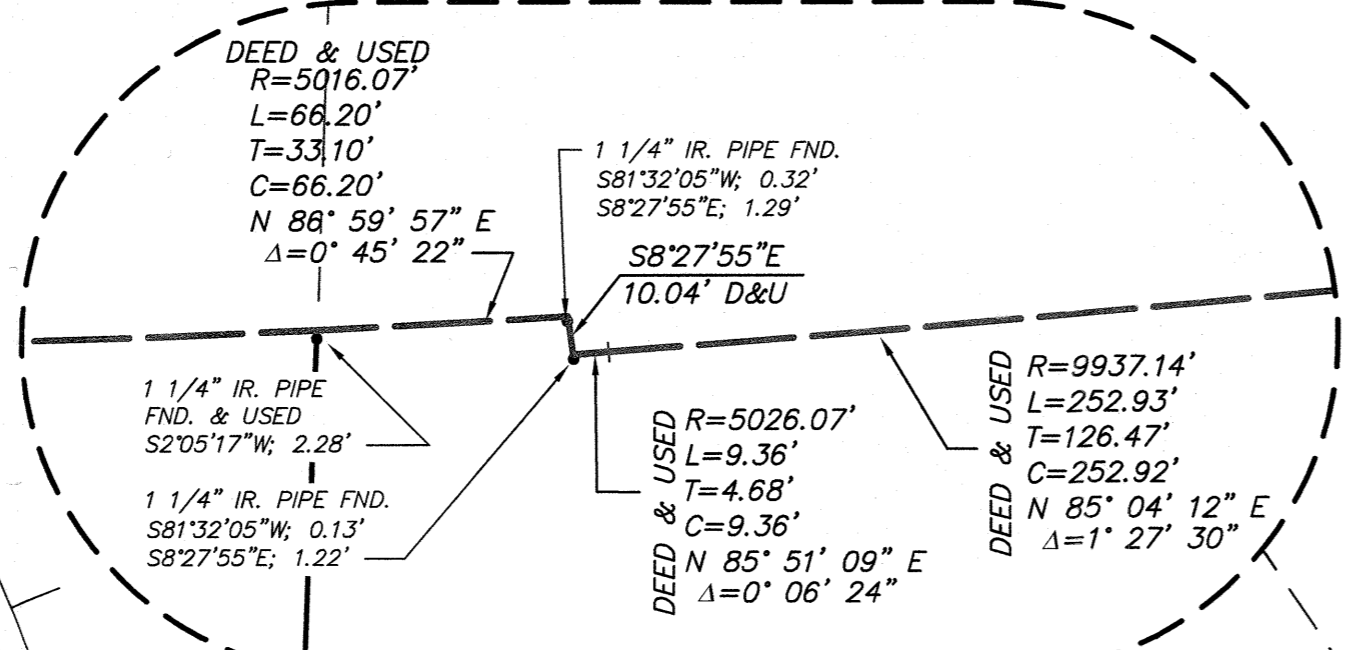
DEED & USED
R=5016.07'
L=66.20'
T=33.10'
C=66.20'
N 86° 59' 57" E
$\Delta$=0° 45' 22"

1 1/4" IR. PIPE FND.
S81°32'05"W; 0.32'
S8°27'55"E; 1.29'

S8°27'55"E
10.04' D&U

1 1/4" IR. PIPE
FND. & USED
S2°05'17"W; 2.28'

1 1/4" IR. PIPE FND.
S81°32'05"W; 0.13'
S8°27'55"E; 1.22'

DEED & USED
R=5026.07'
L=9.36'
T=4.68'
C=9.36'
N 85° 51' 09" E
$\Delta$=0° 06' 24"

DEED & USED
R=9937.14'
L=252.93'
T=126.47'
C=252.92'
N 85° 04' 12" E
$\Delta$=1° 27' 30"